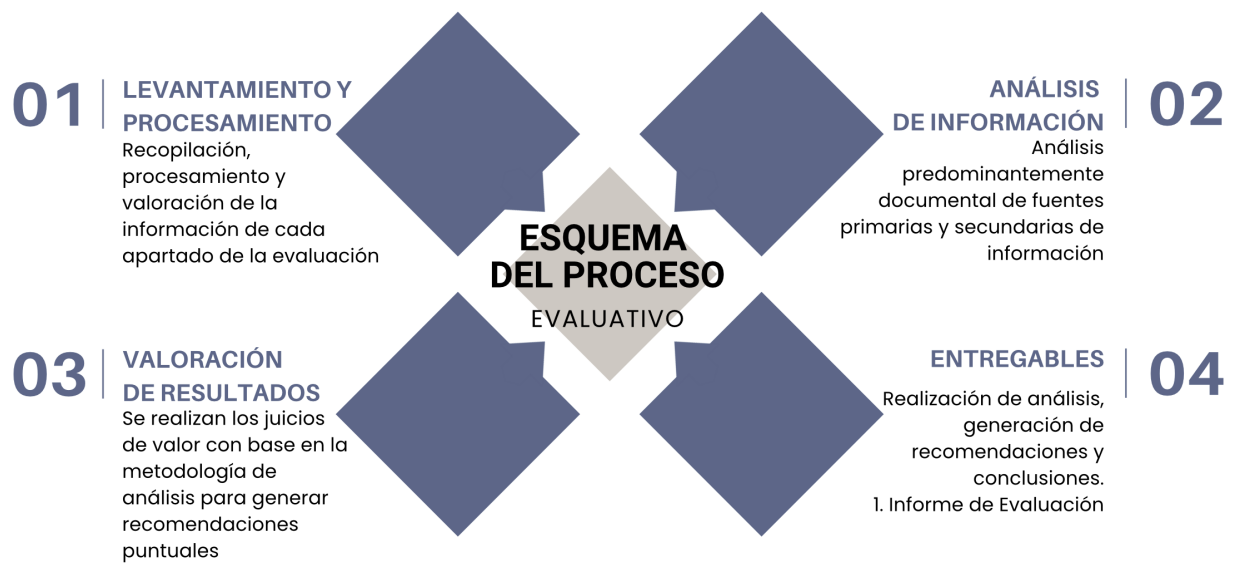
ESQUEMA DEL PROCESO
EVALUATIVO

01
LEVANTAMIENTO Y PROCESAMIENTO
Recopilación, procesamiento y valoración de la información de cada apartado de la evaluación

02
ANÁLISIS DE INFORMACIÓN
Análisis predominantemente documental de fuentes primarias y secundarias de información

03
VALORACIÓN DE RESULTADOS
Se realizan los juicios de valor con base en la metodología de análisis para generar recomendaciones puntuales

04
ENTREGABLES
Realización de análisis, generación de recomendaciones y conclusiones.
1. Informe de Evaluación